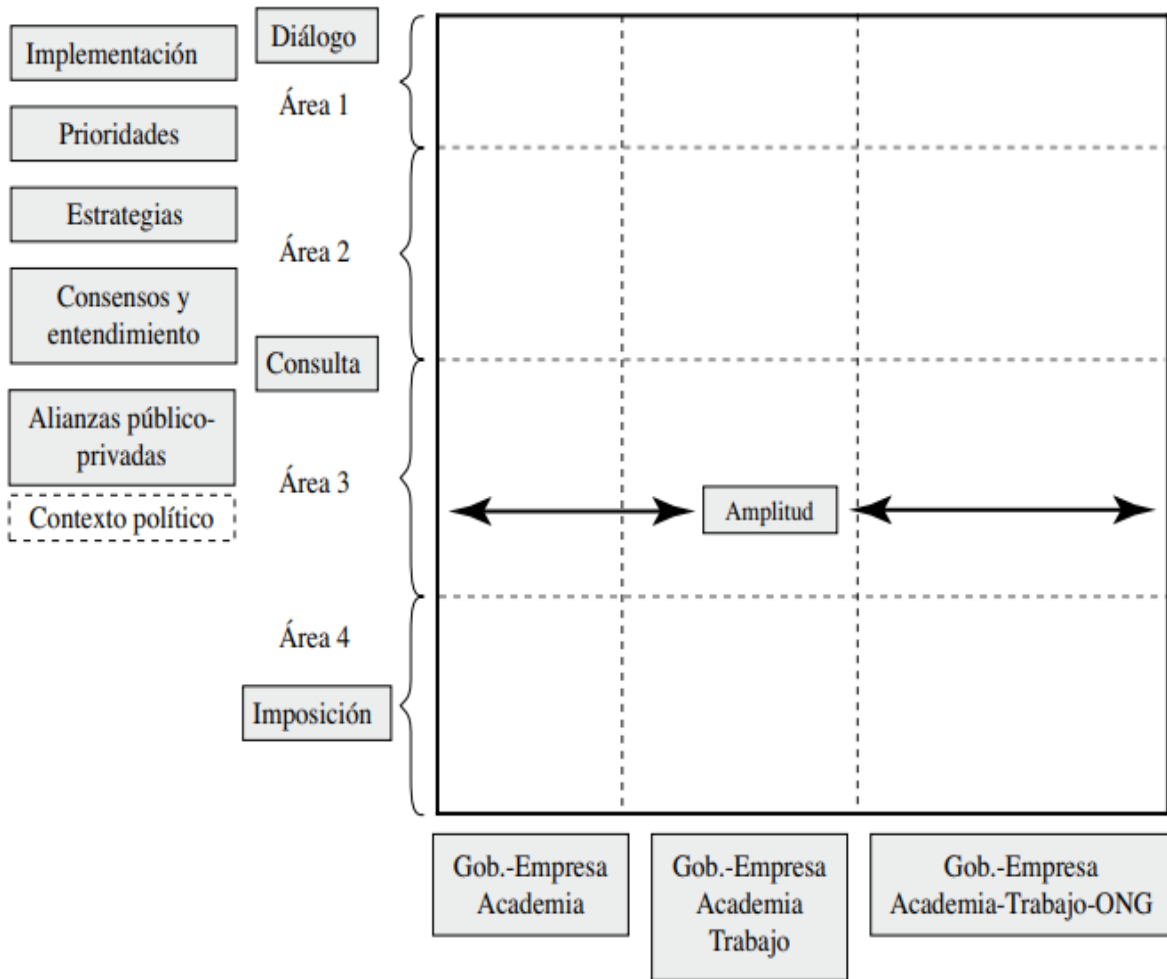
Implementación

Prioridades

Estrategias

Consensos y entendimiento

Alianzas público-privadas

Contexto político

Diálogo

Área 1

Área 2

Consulta

Área 3

Área 4

Imposición

Amplitud

Gob.-Empresa Academia

Gob.-Empresa Academia Trabajo

Gob.-Empresa Academia-Trabajo-ONG